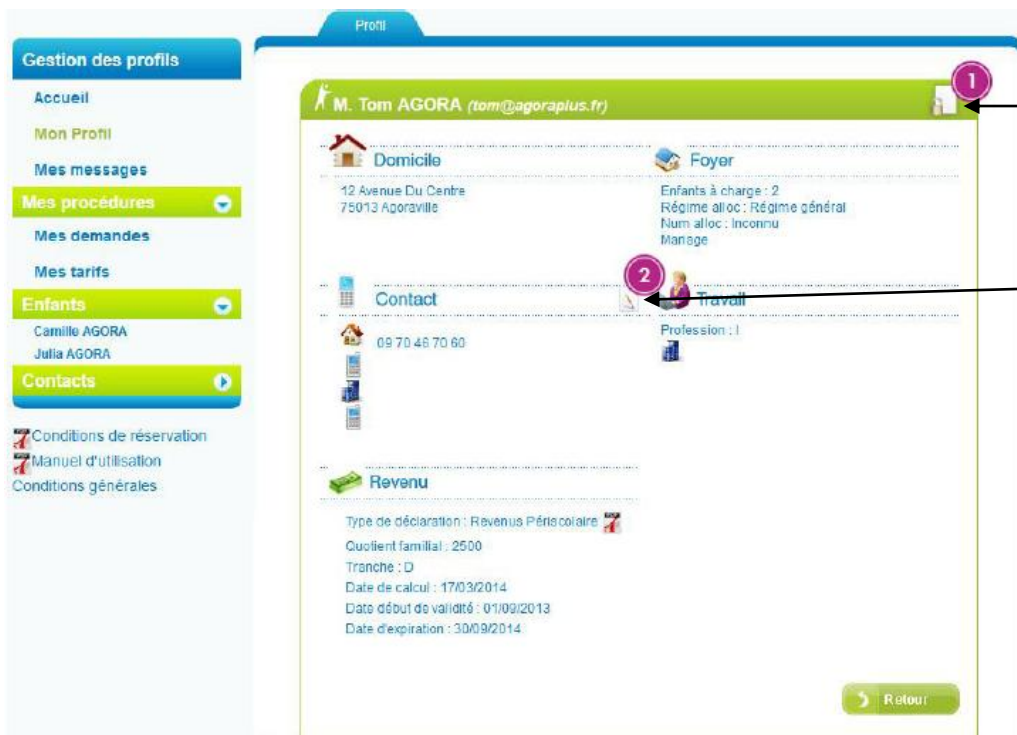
Profil

Gestion des profils
Accueil
Mon Profil
Mes messages
Mes procédures
Mes demandes
Mes tarifs
Enfants
Camille AGORA
Julia AGORA
Contacts

Conditions de réservation
Manuel d'utilisation
Conditions générales

M. Tom AGORA (tom@agoraplus.fr)

1

Domicile
12 Avenue Du Centre
75013 Agoraville

Foyer
Enfants à charge : 2
Régime alloc : Régime général
Num alloc : Inconnu
Marrage

2

Contact
09 70 46 70 60

Travail
Profession : I

Revenu
Type de déclaration : Revenus Périscolaire
Quotient familial : 2500
Tranche : D
Date de calcul : 17/03/2014
Date début de validité : 01/09/2013
Date d'expiration : 30/09/2014

Retour